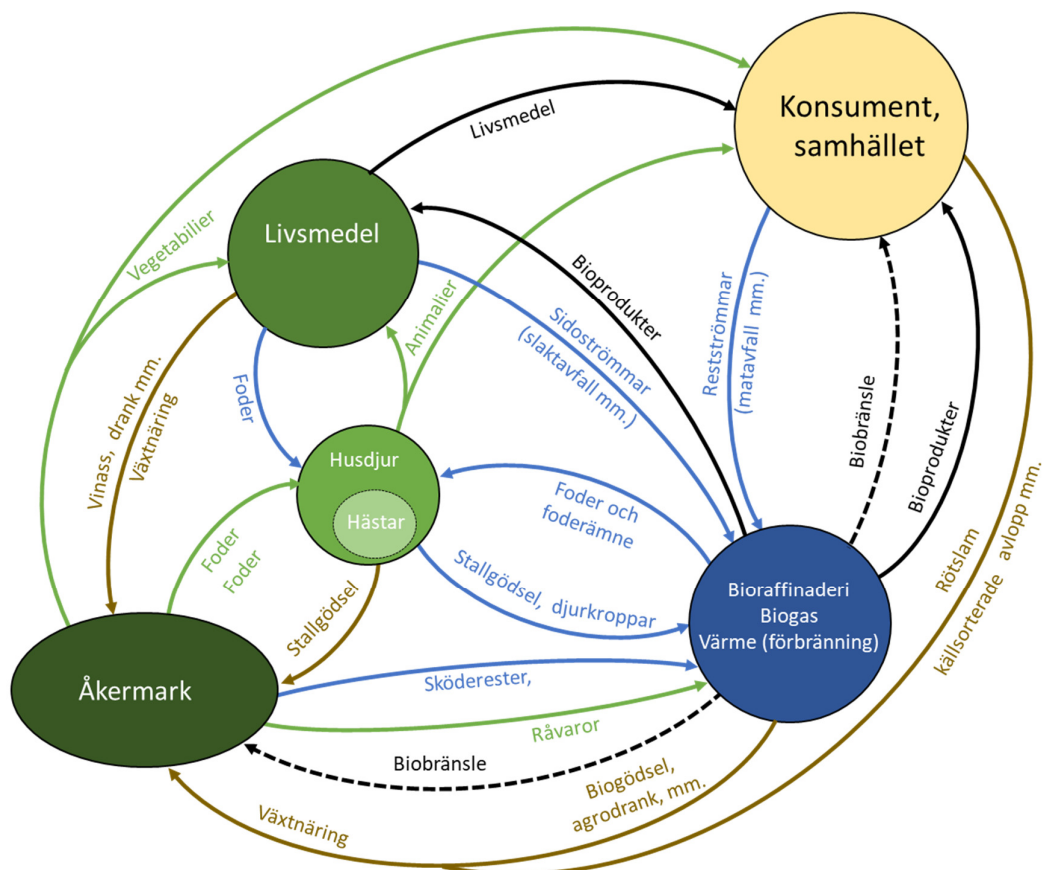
Konsument, samhället

Livsmedel

Livsmedel

Vegetabilier

Bioprodukter

Reströmmar (matavfall mm.)

Sidoströmmar (slaktavfall mm.)

Animalier

Foder

Vinass, drank mm.

Växtnäring

Husdjur

Hästar

Biobränsle

Bioprodukter

Foder och foderämne

Foder

Foder

Stallgödsel

Stallgödsel, djurkroppar

Bioraffinaderi
Biogas
Värme (förbränning)

Rötslam

källsorterade avlopp mm.

Åkermark

Sköderester,

Råvaror

Biobränsle

Biogödsel, agrodrank, mm.

Växtnäring